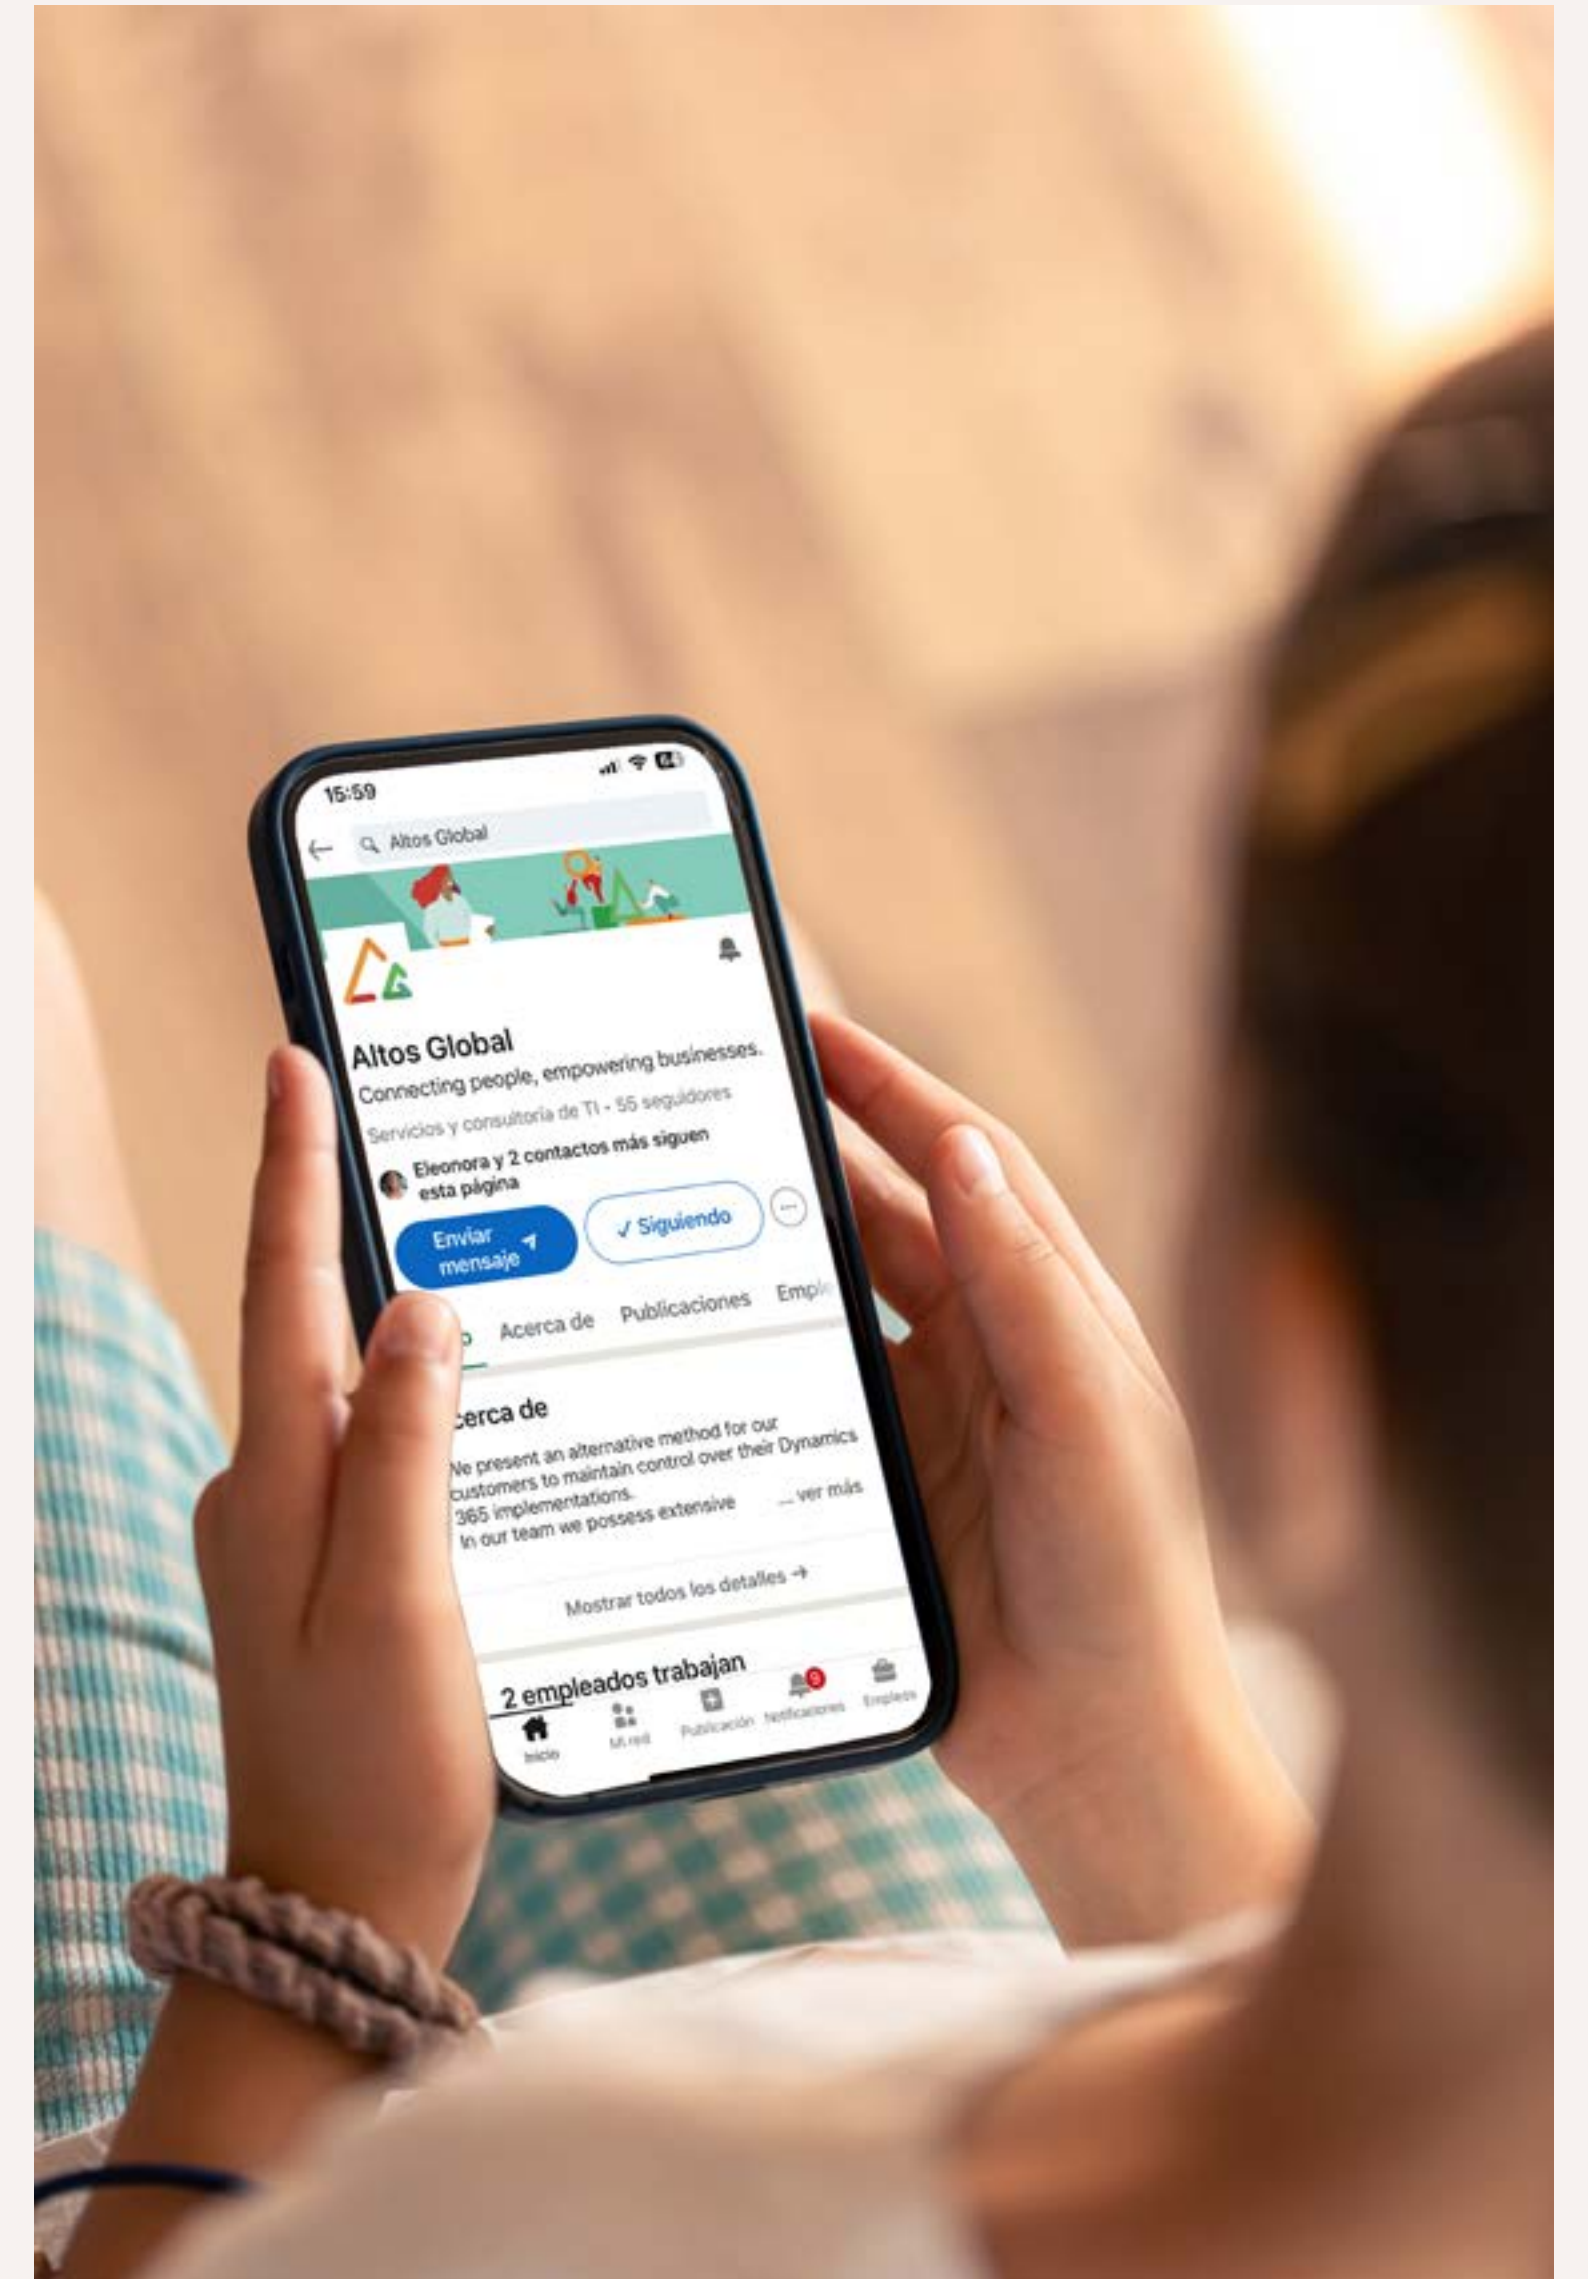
15:59

Altos Global

Altos Global
Connecting people, empowering businesses.
Servicios y consultoría de TI · 55 seguidores

Eleonora y 2 contactos más siguen esta página

Enviar mensaje
✓ Siguiendo

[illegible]o Acerca de Publicaciones Empl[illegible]

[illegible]cerca de
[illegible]e present an alternative method for our customers to maintain control over their Dynamics 365 implementations.
In our team we possess extensive ... ver más

Mostrar todos los detalles →

2 empleados trabajan

Inicio
Mi red
Publicación
9
Notificaciones
Empleos